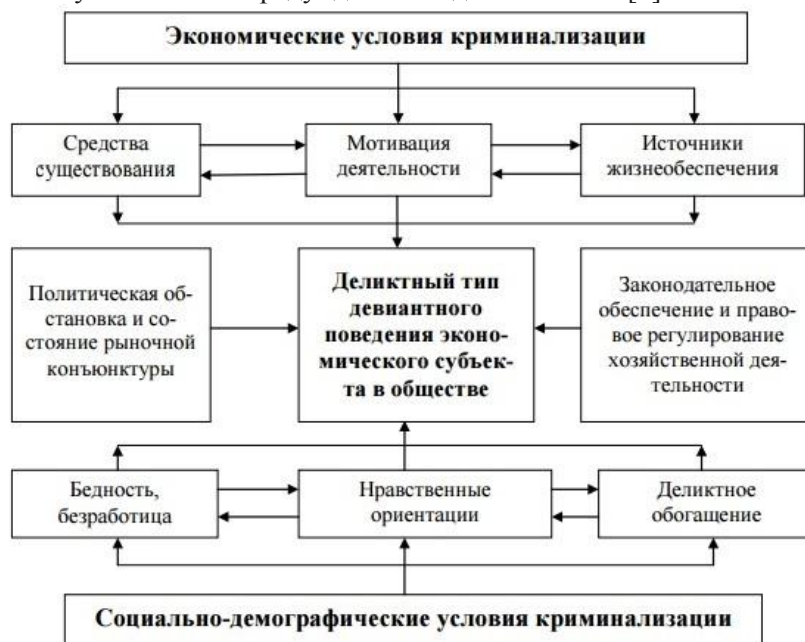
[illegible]

Экономические условия криминализации

Средства существования

Мотивация деятельности

Источники жизнеобеспечения

Политическая обстановка и состояние рыночной конъюнктуры

Деликтный тип девиантного поведения экономического субъекта в обществе

Законодательное обеспечение и правовое регулирование хозяйственной деятельности

Бедность, безработица

Нравственные ориентации

Деликтное обогащение

Социально-демографические условия криминализации